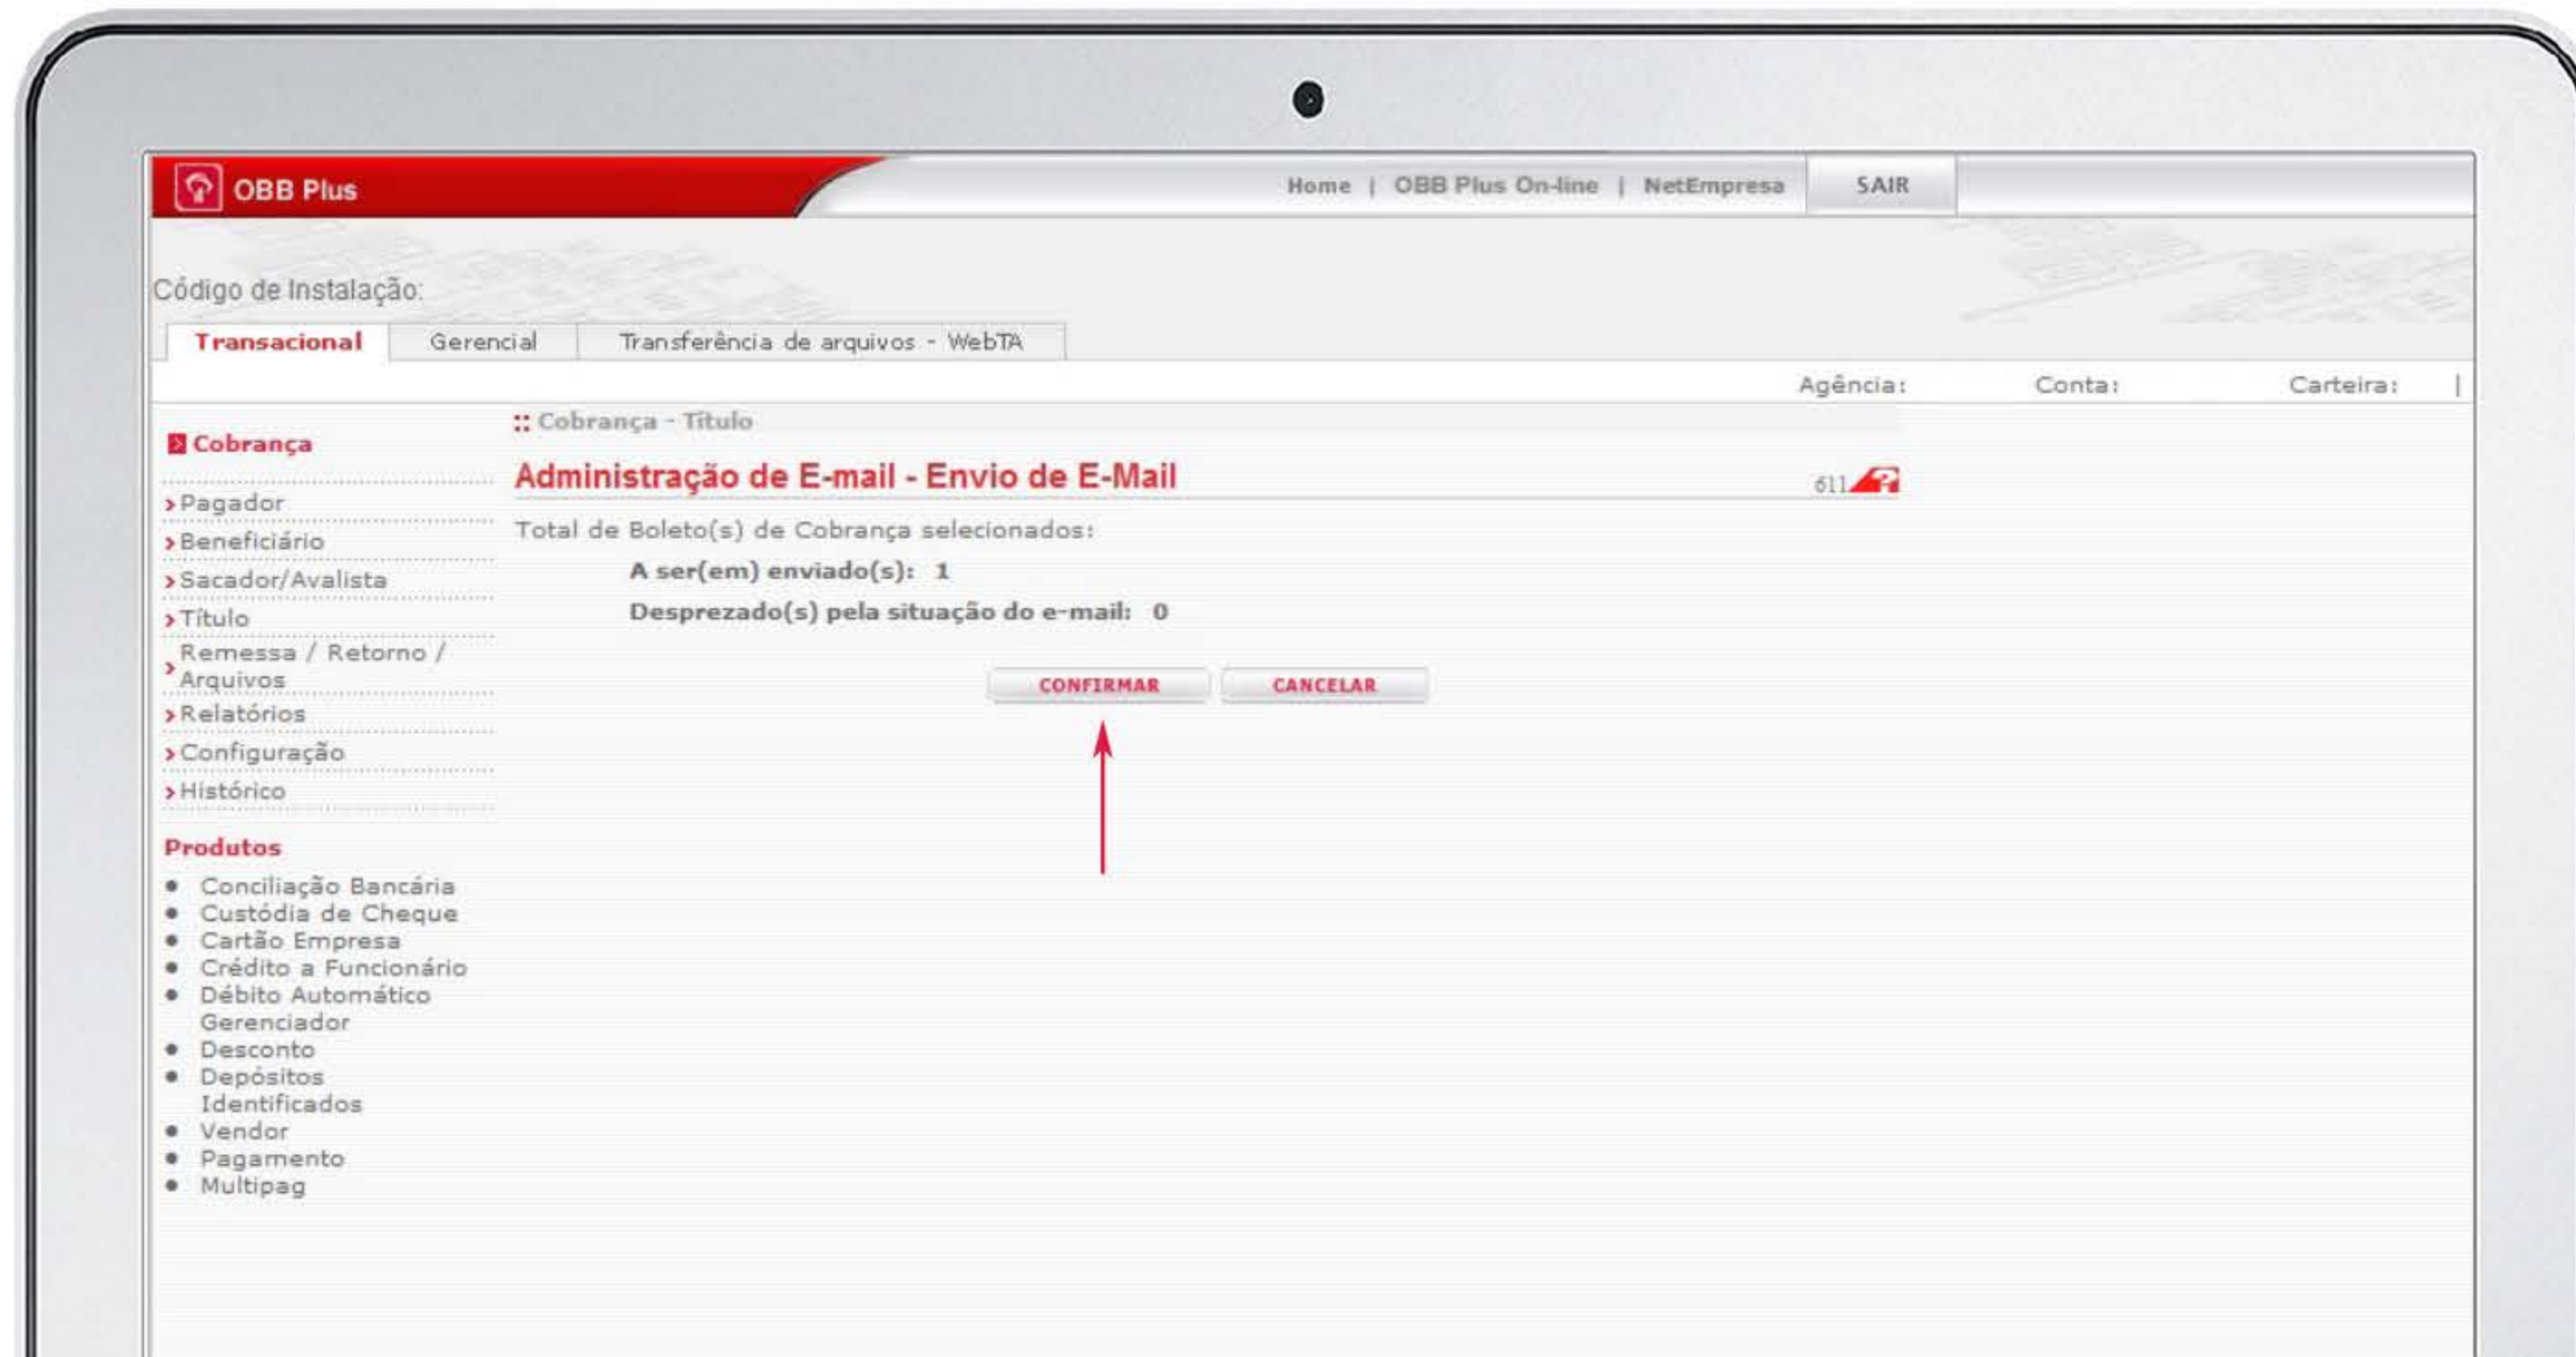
OBB Plus

Home | OBB Plus On-line | NetEmpresa

SAIR

Código de Instalação:

Transacional | Gerencial | Transferência de arquivos - WebTA

Agência: Conta: Carteira:

Cobrança

› Pagador
› Beneficiário
› Sacador/Avalista
› Título
› Remessa / Retorno / Arquivos
› Relatórios
› Configuração
› Histórico

Produtos

- Conciliação Bancária
- Custódia de Cheque
- Cartão Empresa
- Crédito a Funcionário
- Débito Automático Gerenciador
- Desconto
- Depósitos Identificados
- Vendor
- Pagamento
- Multipag

:: Cobrança - Título

Administração de E-mail - Envio de E-Mail

611

Total de Boleto(s) de Cobrança selecionados:

A ser(em) enviado(s): 1

Desprezado(s) pela situação do e-mail: 0

CONFIRMAR CANCELAR